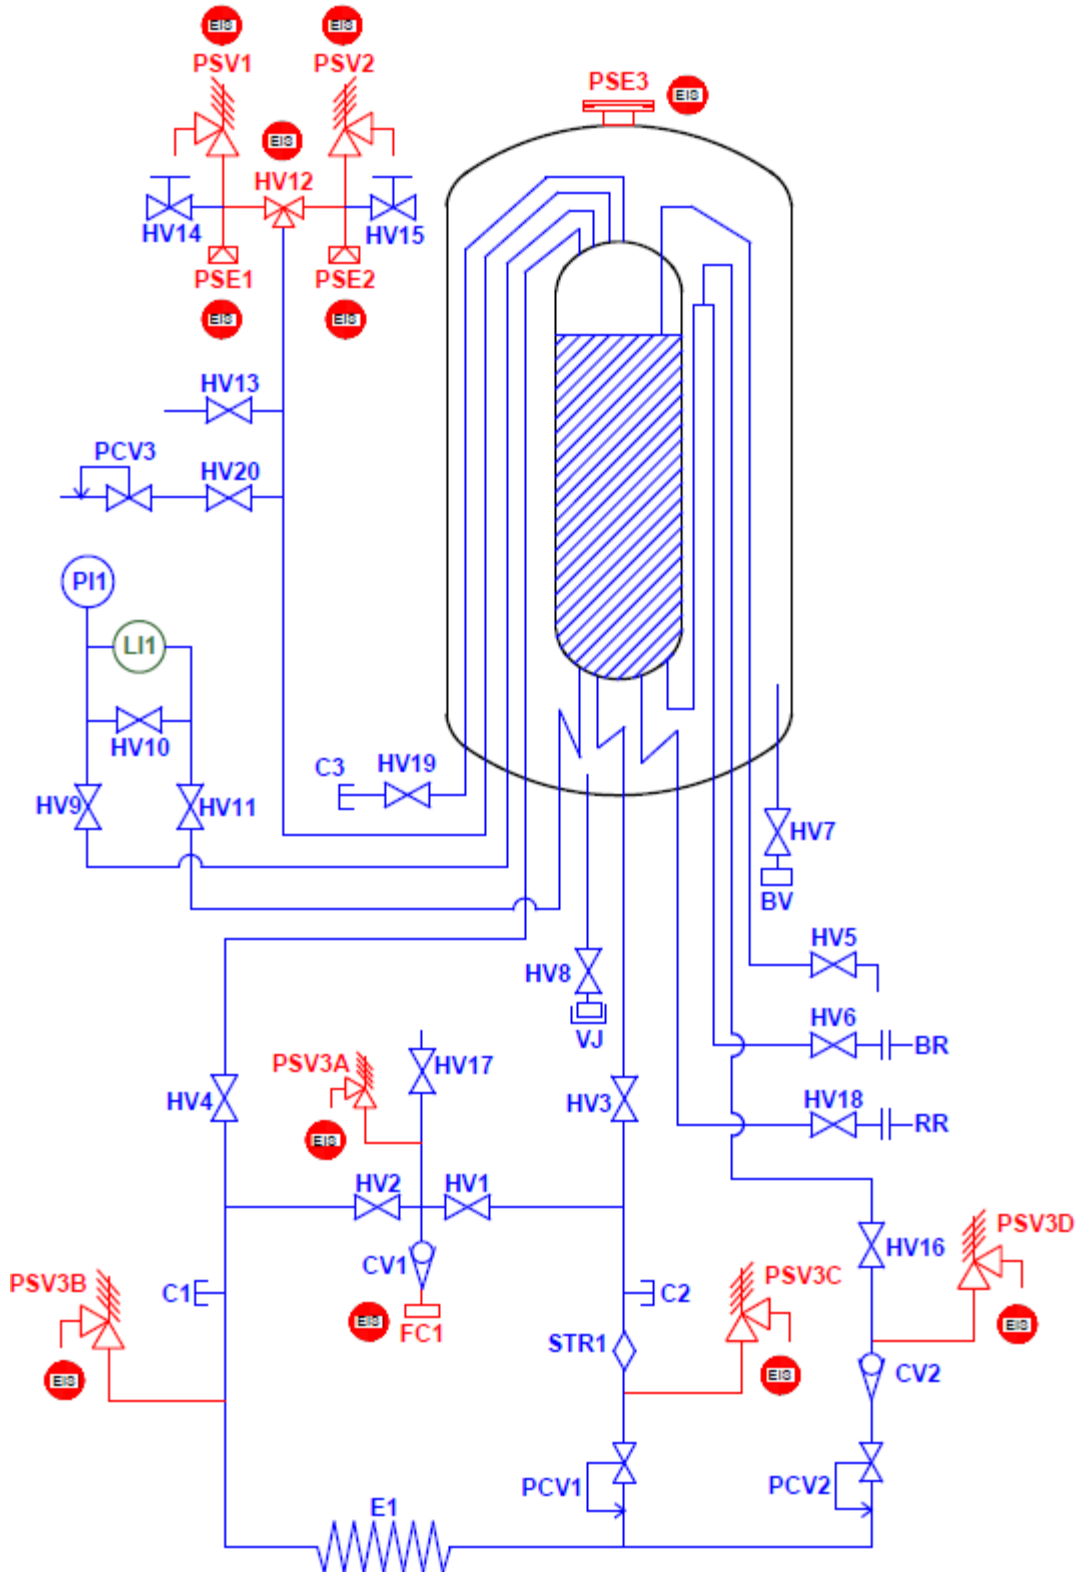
EIS
PSV1
EIS
PSV2
PSE3
EIS
EIS
HV12
HV14
HV15
PSE1
PSE2
EIS
EIS
HV13
PCV3
HV20
PI1
LI1
HV10
HV9
HV11
C3
HV19
HV7
BV
HV5
HV8
VJ
HV6
BR
PSV3A
HV17
HV4
HV3
HV18
RR
EIS
HV2
HV1
PSV3D
HV16
CV1
PSV3B
C1
C2
PSV3C
EIS
FC1
EIS
STR1
CV2
EIS
EIS
PCV1
PCV2
E1